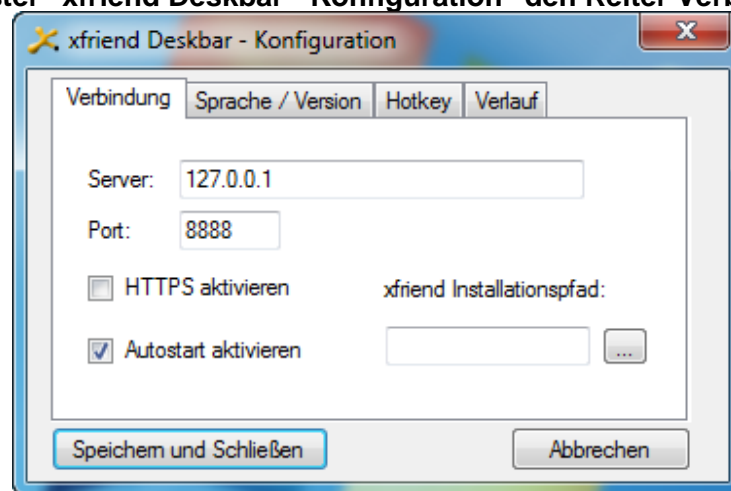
xfriend Deskbar - Konfiguration

Verbindung | Sprache / Version | Hotkey | Verlauf

Server: 127.0.0.1

Port: 8888

HTTPS aktivieren

xfriend Installationspfad:

Autostart aktivieren

...

Speichern und Schließen

Abbrechen